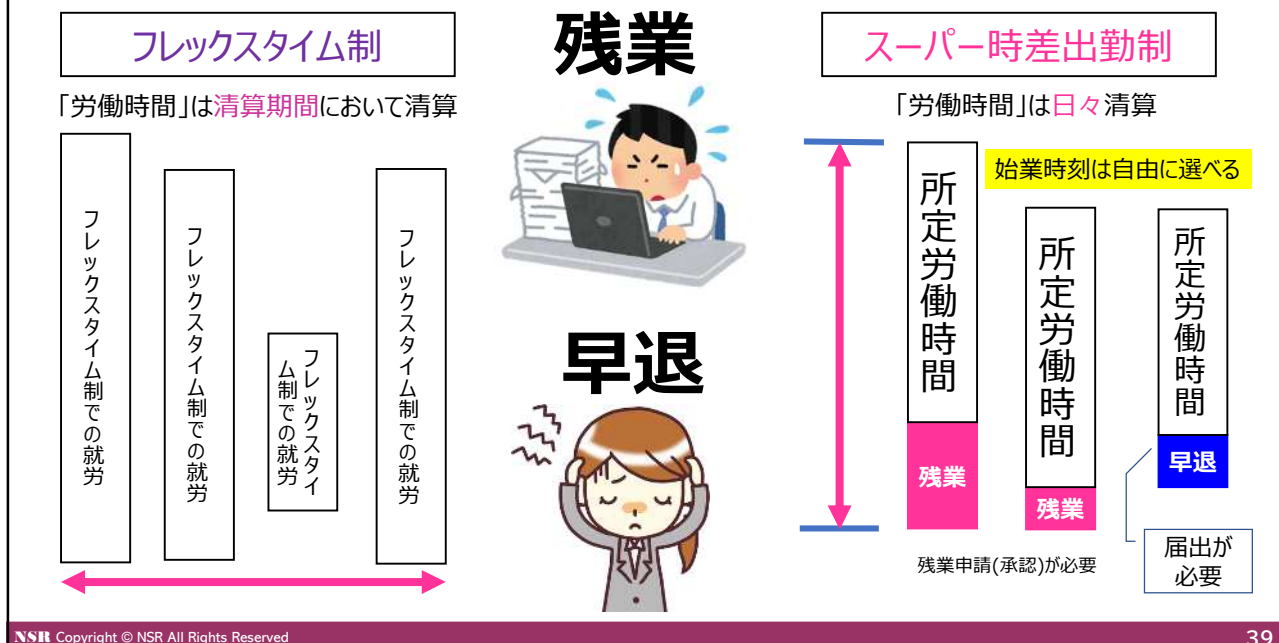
フレックスタイム制

「労働時間」は清算期間において清算

フレックスタイム制での就労

フレックスタイム制での就労

フレックスタイム制での就労

フレックスタイム制での就労

残業

早退

スーパー時差出勤制

「労働時間」は日々清算

始業時刻は自由に選べる

所定労働時間

残業

所定労働時間

残業

所定労働時間

早退

残業申請(承認)が必要

届出が必要

NSR Copyright © NSR All Rights Reserved

39